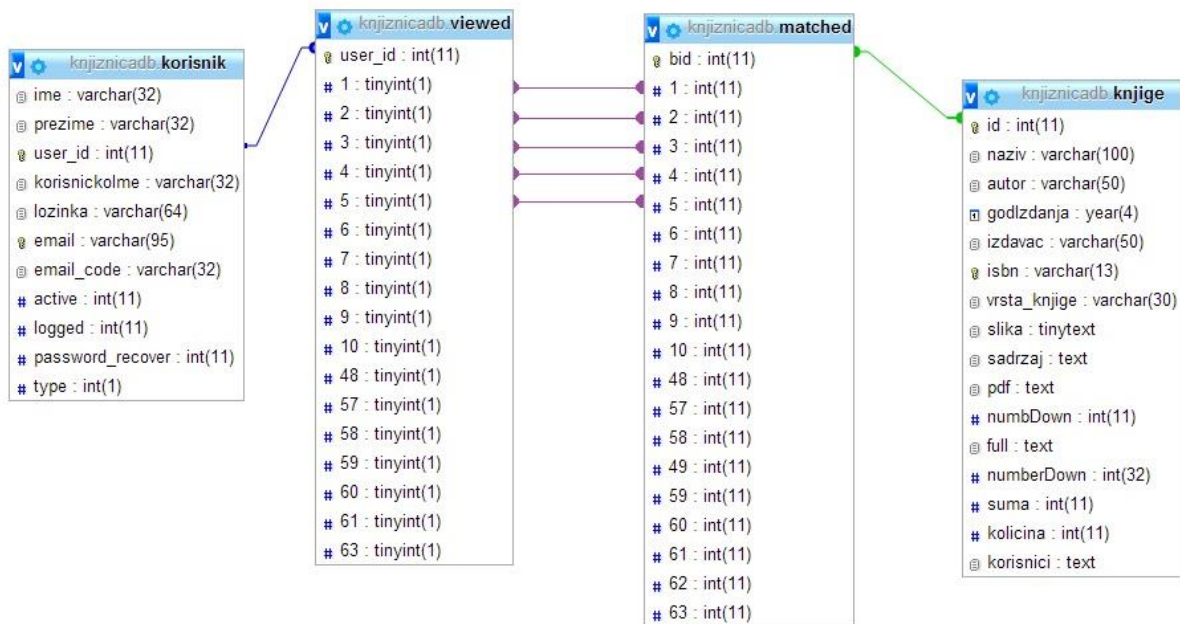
v knjiznicadb.korisnik
ime : varchar(32)
prezime : varchar(32)
user_id : int(11)
korisnickolme : varchar(32)
lozinka : varchar(64)
email : varchar(95)
email_code : varchar(32)
# active : int(11)
# logged : int(11)
# password_recover : int(11)
# type : int(1)

v knjiznicadb.viewed
user_id : int(11)
# 1 : tinyint(1)
# 2 : tinyint(1)
# 3 : tinyint(1)
# 4 : tinyint(1)
# 5 : tinyint(1)
# 6 : tinyint(1)
# 7 : tinyint(1)
# 8 : tinyint(1)
# 9 : tinyint(1)
# 10 : tinyint(1)
# 48 : tinyint(1)
# 57 : tinyint(1)
# 58 : tinyint(1)
# 59 : tinyint(1)
# 60 : tinyint(1)
# 61 : tinyint(1)
# 63 : tinyint(1)

v knjiznicadb.matched
bid : int(11)
# 1 : int(11)
# 2 : int(11)
# 3 : int(11)
# 4 : int(11)
# 5 : int(11)
# 6 : int(11)
# 7 : int(11)
# 8 : int(11)
# 9 : int(11)
# 10 : int(11)
# 48 : int(11)
# 57 : int(11)
# 58 : int(11)
# 49 : int(11)
# 59 : int(11)
# 60 : int(11)
# 61 : int(11)
# 62 : int(11)
# 63 : int(11)

v knjiznicadb.knjige
id : int(11)
naziv : varchar(100)
autor : varchar(50)
godIzdanja : year(4)
izdavac : varchar(50)
isbn : varchar(13)
vrsta_knjige : varchar(30)
slika : tinytext
sadrzaj : text
pdf : text
# numbDown : int(11)
full : text
# numberDown : int(32)
# suma : int(11)
# kolicina : int(11)
korisnici : text